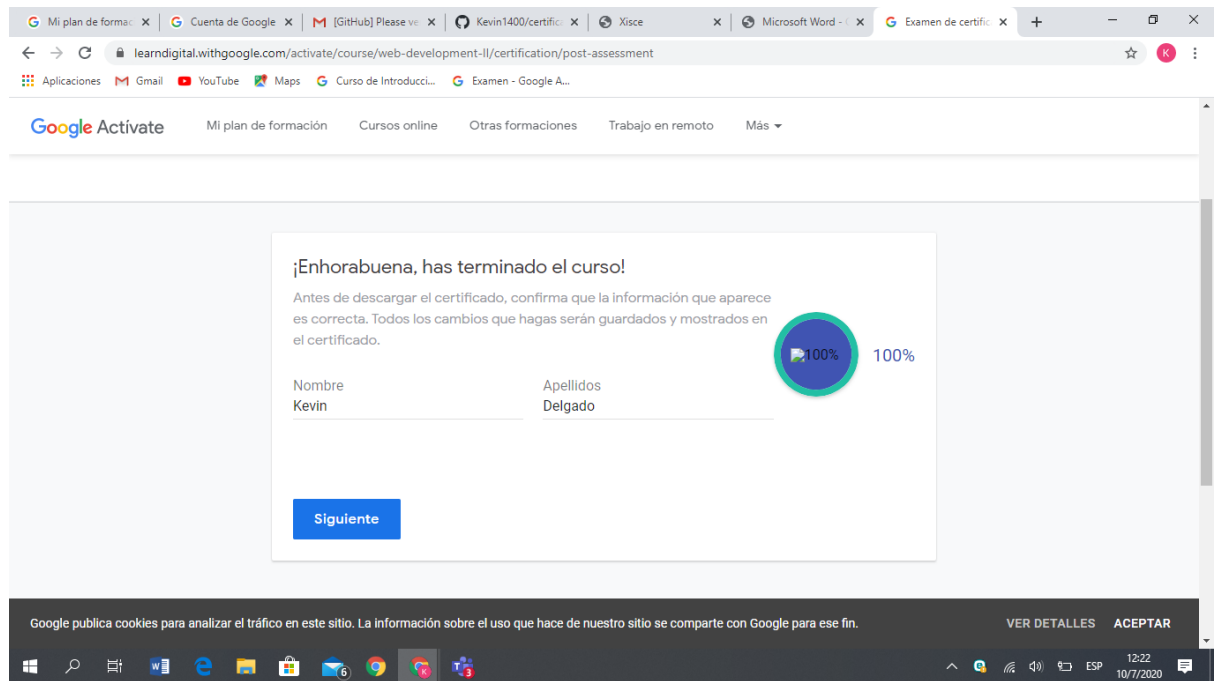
Mi plan de formac ×
Cuenta de Google ×
[GitHub] Please ve ×
Kevin1400/certific ×
Xisce ×
Microsoft Word - ( ×
Examen de certific ×
+

learndigital.withgoogle.com/activate/course/web-development-II/certification/post-assessment

Aplicaciones
Gmail
YouTube
Maps
Curso de Introducci...
Examen - Google A...

Google Actívate
Mi plan de formación
Cursos online
Otras formaciones
Trabajo en remoto
Más

¡Enhorabuena, has terminado el curso!

Antes de descargar el certificado, confirma que la información que aparece es correcta. Todos los cambios que hagas serán guardados y mostrados en el certificado.

100%
100%

Nombre
Kevin

Apellidos
Delgado

Siguiente

Google publica cookies para analizar el tráfico en este sitio. La información sobre el uso que hace de nuestro sitio se comparte con Google para ese fin.
VER DETALLES
ACEPTAR

6
3
ESP
12:22
10/7/2020